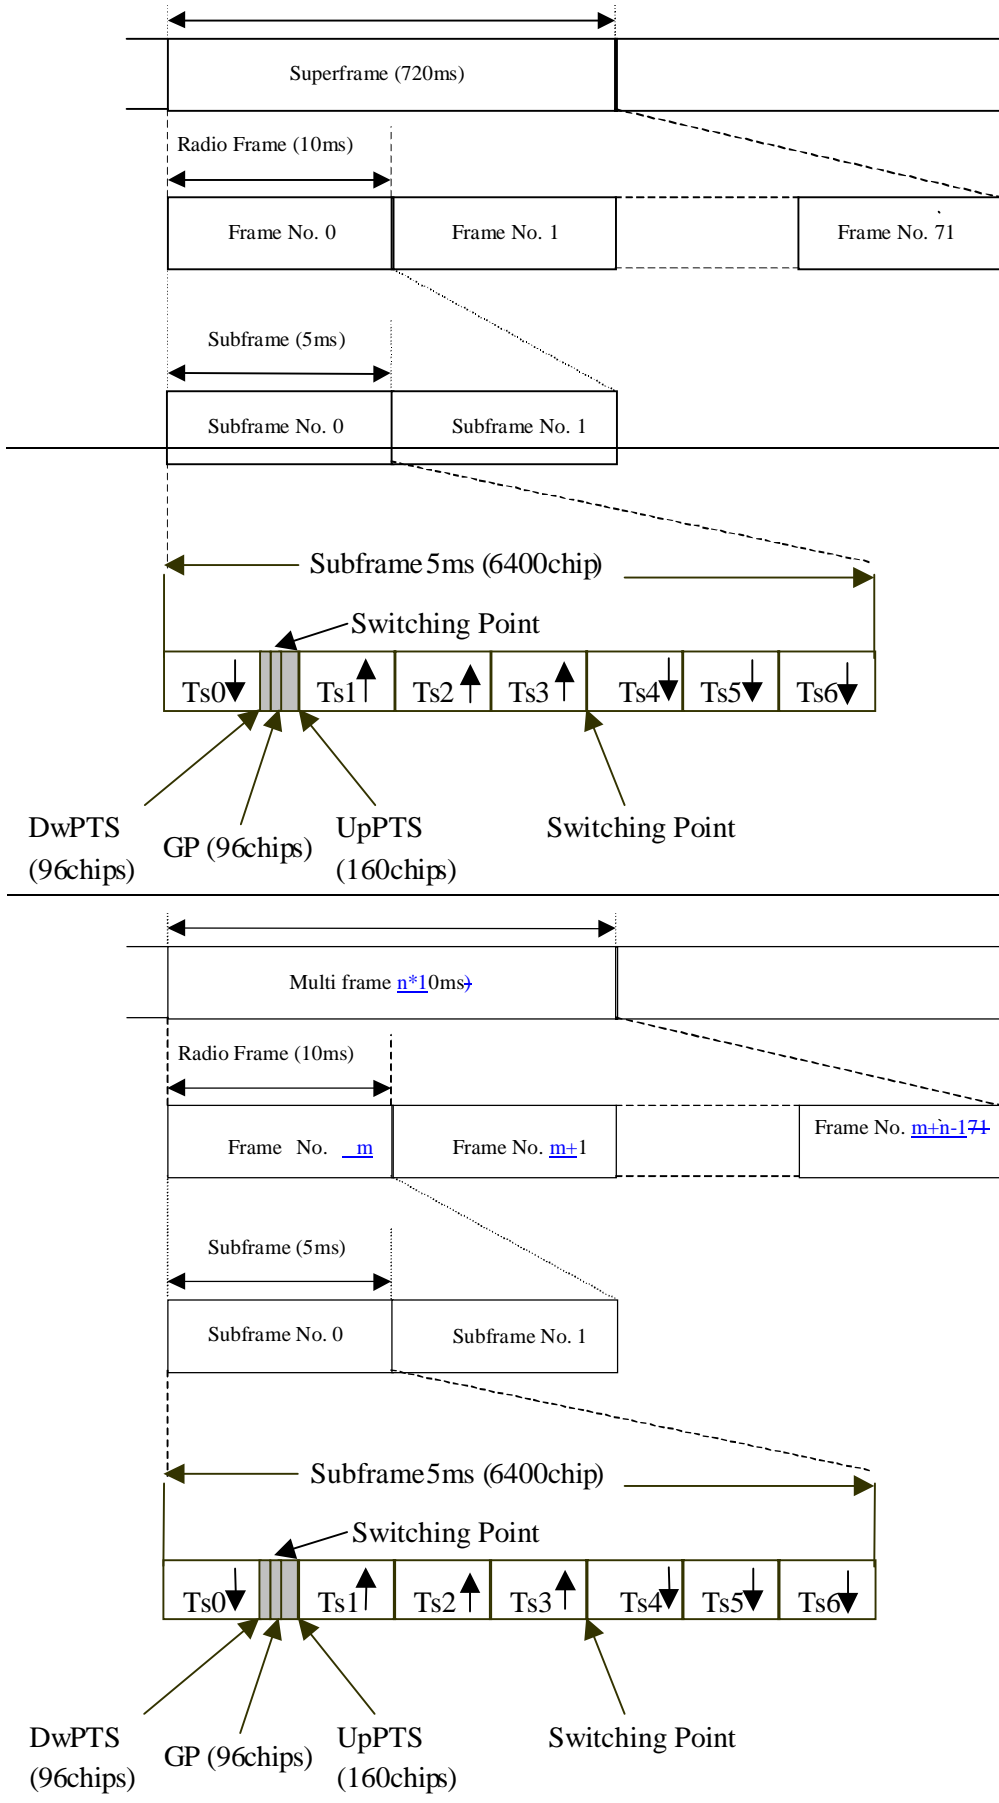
Superframe (720ms)

Radio Frame (10ms)

Frame No. 0

Frame No. 1

Frame No. 71

Subframe (5ms)

Subframe No. 0

Subframe No. 1

Subframe 5ms (6400chip)

Switching Point

Ts0 Ts1 Ts2 Ts3 Ts4 Ts5 Ts6

DwPTS (96chips)

GP (96chips)

UpPTS (160chips)

Switching Point

Multi frame n*10ms)

Radio Frame (10ms)

Frame No. m

Frame No. m+1

Frame No. m+n-171

Subframe (5ms)

Subframe No. 0

Subframe No. 1

Subframe 5ms (6400chip)

Switching Point

Ts0 Ts1 Ts2 Ts3 Ts4 Ts5 Ts6

DwPTS (96chips)

GP (96chips)

UpPTS (160chips)

Switching Point